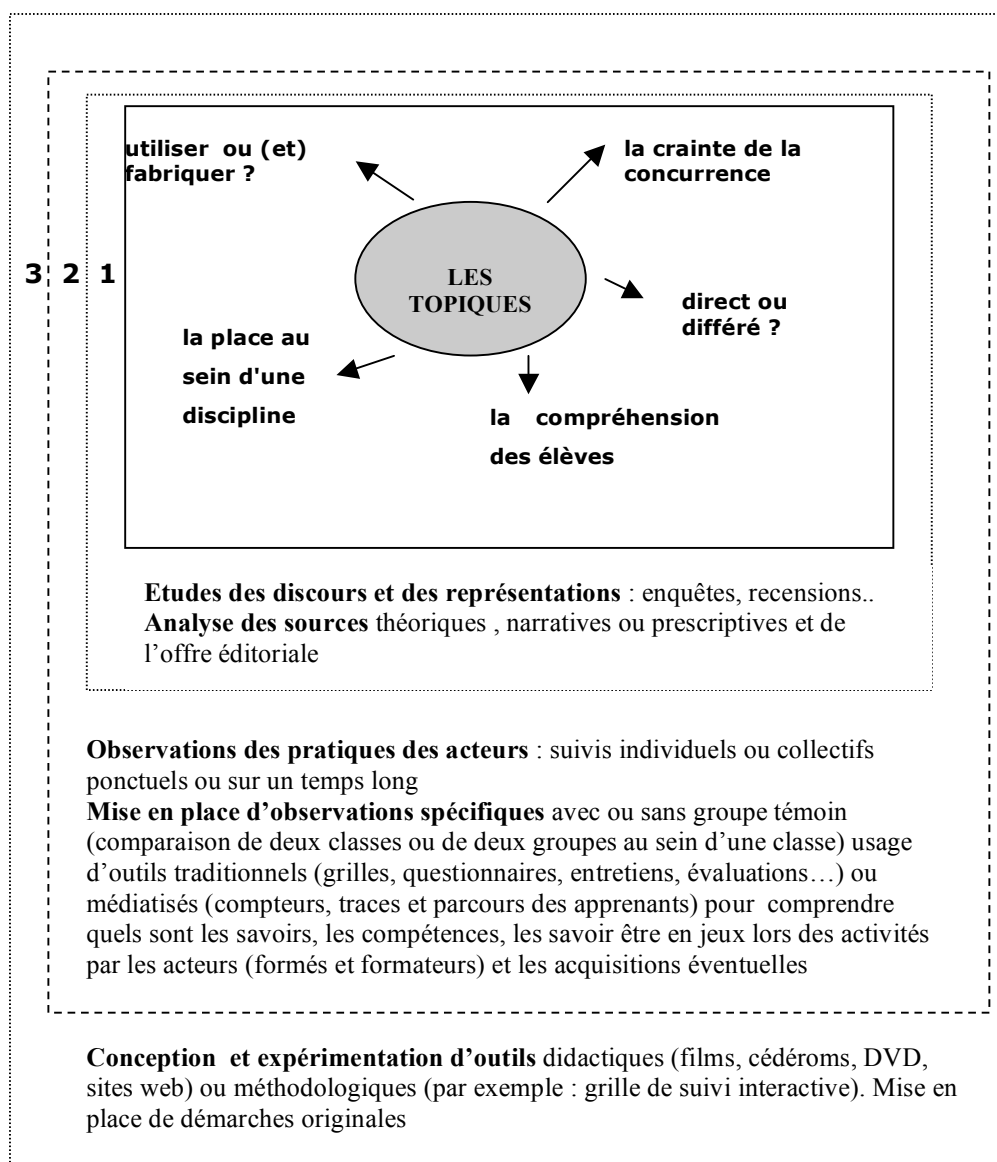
utiliser ou (et) fabriquer ?

la crainte de la concurrence

3 2 1

LES TOPIQUES

direct ou différé ?

la place au sein d'une discipline

la compréhension des élèves

**Etudes des discours et des représentations** : enquêtes, recensions.. **Analyse des sources** théoriques , narratives ou prescriptives et de l'offre éditoriale

**Observations des pratiques des acteurs** : suivis individuels ou collectifs ponctuels ou sur un temps long
**Mise en place d'observations spécifiques** avec ou sans groupe témoin (comparaison de deux classes ou de deux groupes au sein d'une classe) usage d'outils traditionnels (grilles, questionnaires, entretiens, évaluations…) ou médiatisés (compteurs, traces et parcours des apprenants) pour comprendre quels sont les savoirs, les compétences, les savoir être en jeux lors des activités par les acteurs (formés et formateurs) et les acquisitions éventuelles

**Conception et expérimentation d'outils** didactiques (films, cédéroms, DVD, sites web) ou méthodologiques (par exemple : grille de suivi interactive). Mise en place de démarches originales